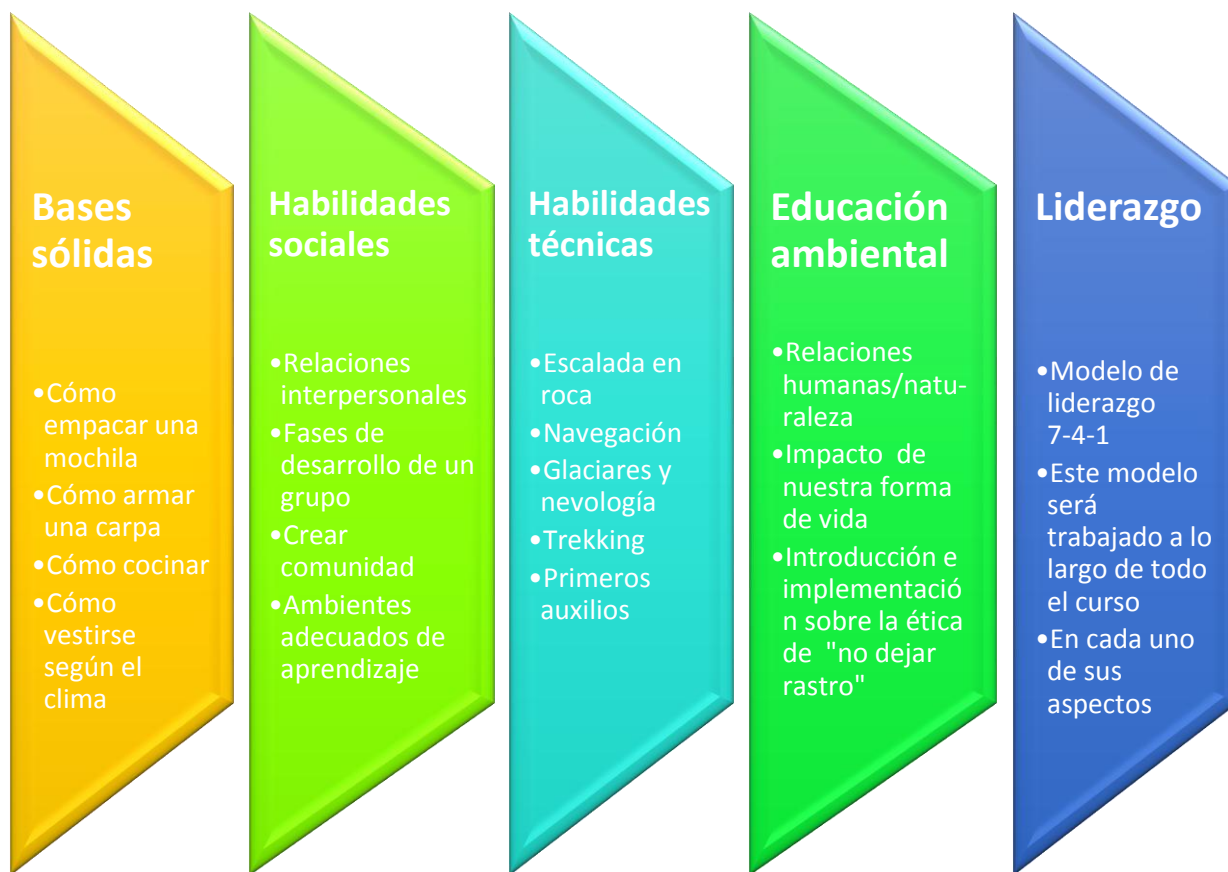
Bases sólidas

•Cómo empacar una mochila
•Cómo armar una carpa
•Cómo cocinar
•Cómo vestirse según el clima

Habilidades sociales

•Relaciones interpersonales
•Fases de desarrollo de un grupo
•Crear comunidad
•Ambientes adecuados de aprendizaje

Habilidades técnicas

•Escalada en roca
•Navegación
•Glaciares y nevología
•Trekking
•Primeros auxilios

Educación ambiental

•Relaciones humanas/naturaleza
•Impacto de nuestra forma de vida
•Introducción e implementación sobre la ética de "no dejar rastro"

Liderazgo

•Modelo de liderazgo 7-4-1
•Este modelo será trabajado a lo largo de todo el curso
•En cada uno de sus aspectos